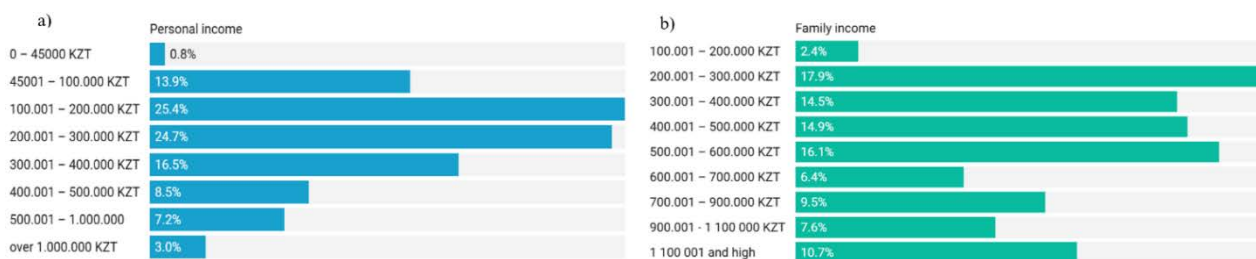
a)

Personal income

0 – 45000 KZT 0.8%
45001 – 100.000 KZT 13.9%
100.001 – 200.000 KZT 25.4%
200.001 – 300.000 KZT 24.7%
300.001 – 400.000 KZT 16.5%
400.001 – 500.000 KZT 8.5%
500.001 – 1.000.000 7.2%
over 1.000.000 KZT 3.0%

b)

Family income

100.001 – 200.000 KZT 2.4%
200.001 – 300.000 KZT 17.9%
300.001 – 400.000 KZT 14.5%
400.001 – 500.000 KZT 14.9%
500.001 – 600.000 KZT 16.1%
600.001 – 700.000 KZT 6.4%
700.001 – 900.000 KZT 9.5%
900.001 - 1 100 000 KZT 7.6%
1 100 001 and high 10.7%